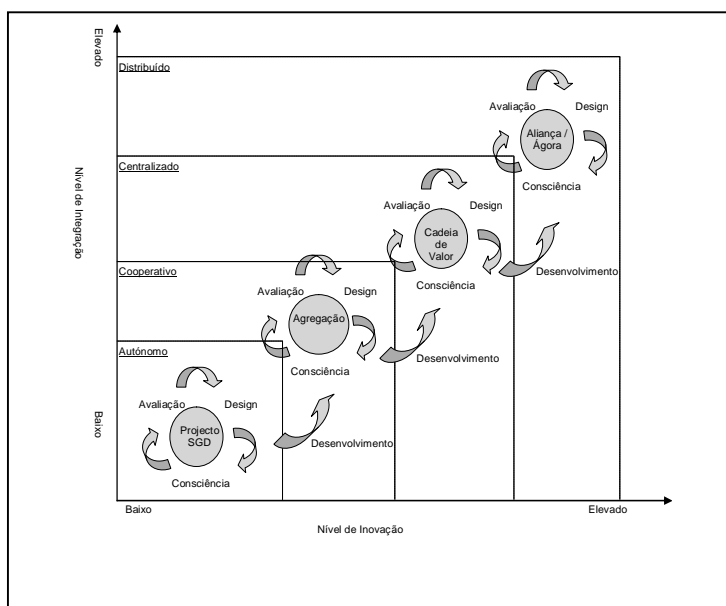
Elevado

Nível de Integração

Baixo

Distribuído

Centralizado

Cooperativo

Autónomo

Avaliação

Design

Aliança / Ágora

Consciência

Avaliação

Design

Cadeia de Valor

Consciência

Desenvolvimento

Avaliação

Design

Agregação

Consciência

Desenvolvimento

Avaliação

Design

Projecto SGD

Consciência

Desenvolvimento

Baixo

Elevado

Nível de Inovação